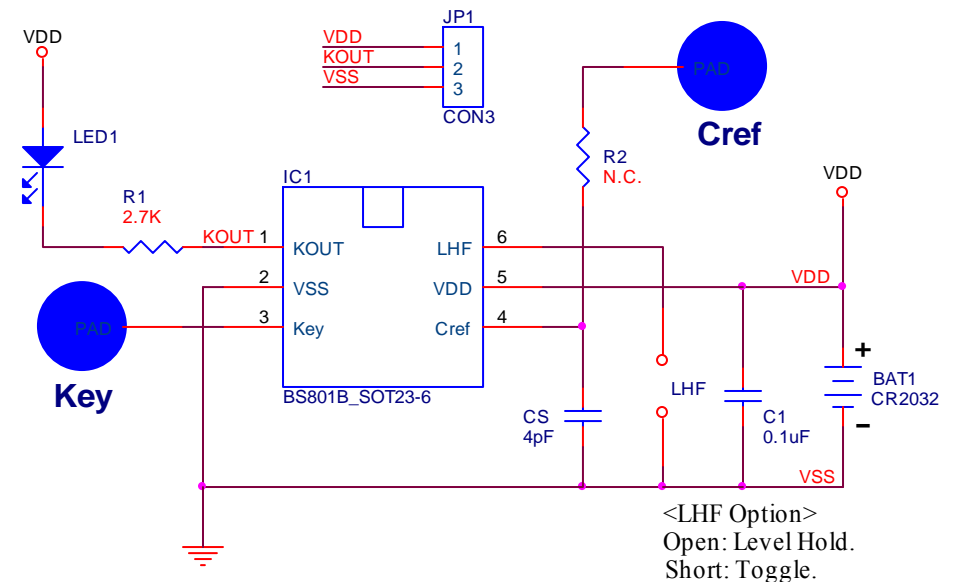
VDD
LED1
R1
2.7K
KOUT
JP1
VDD 1
KOUT 2
VSS 3
CON3
PAD
Cref
R2
N.C.
VDD
IC1
1 KOUT
2 VSS
3 Key
LHF 6
VDD 5
Cref 4
BS801B_SOT23-6
VDD
PAD
Key
+
BAT1
CR2032
-
LHF
CS
4pF
C1
0.1uF
VSS
<LHF Option>
Open: Level Hold.
Short: Toggle.